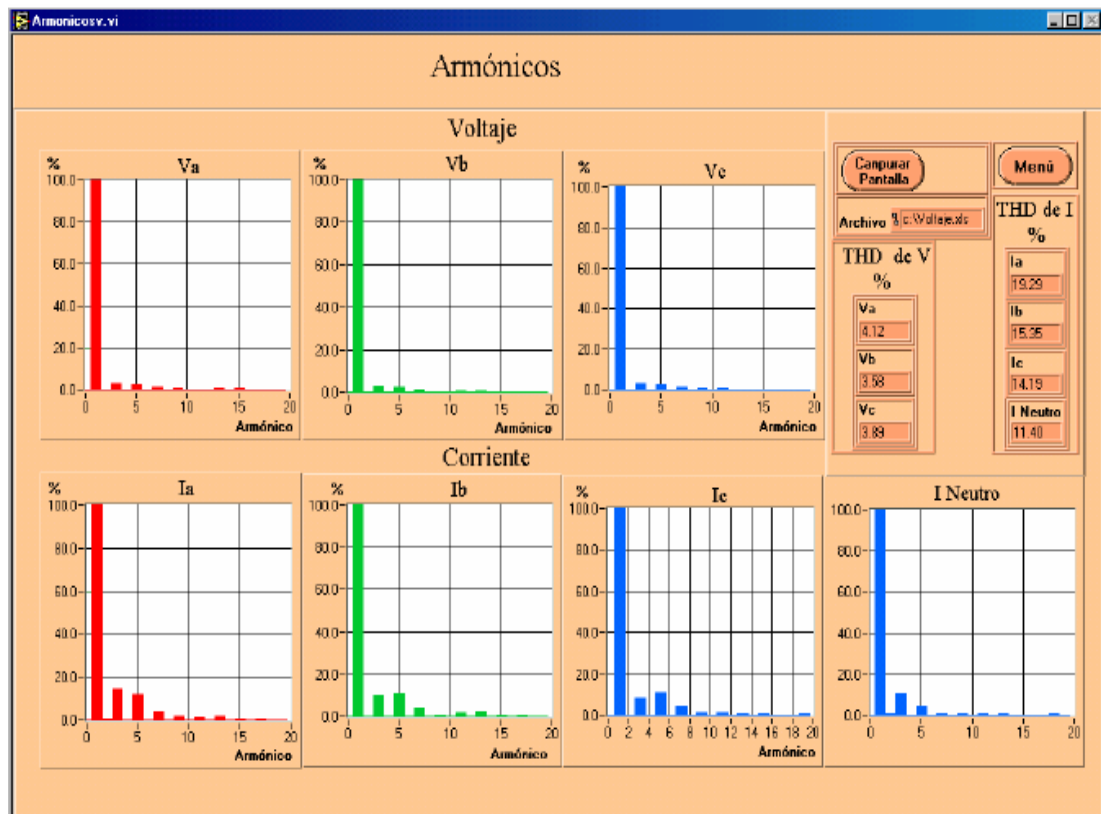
Armonicosv.vi

Armónicos

Voltaje

%
Va
100.0
80.0
60.0
40.0
20.0
0.0
0 5 10 15 20
Armónico

%
Vb
100.0
80.0
60.0
40.0
20.0
0.0
0 5 10 15 20
Armónico

%
Vc
100.0
80.0
60.0
40.0
20.0
0.0
0 5 10 15 20
Armónico

Capturar Pantalla

Menú

Archivo c:\Voltaje.xls

THD de V %
Va 4.12
Vb 3.58
Vc 3.89

THD de I %
Ia 19.29
Ib 15.35
Ic 14.19
I Neutro 11.40

Corriente

%
Ia
100.0
80.0
60.0
40.0
20.0
0.0
0 5 10 15 20
Armónico

%
Ib
100.0
80.0
60.0
40.0
20.0
0.0
0 5 10 15 20
Armónico

%
Ic
100.0
80.0
60.0
40.0
20.0
0.0
0 2 4 6 8 10 12 14 16 18 20
Armónico

I Neutro
100.0
80.0
60.0
40.0
20.0
0.0
0 5 10 15 20